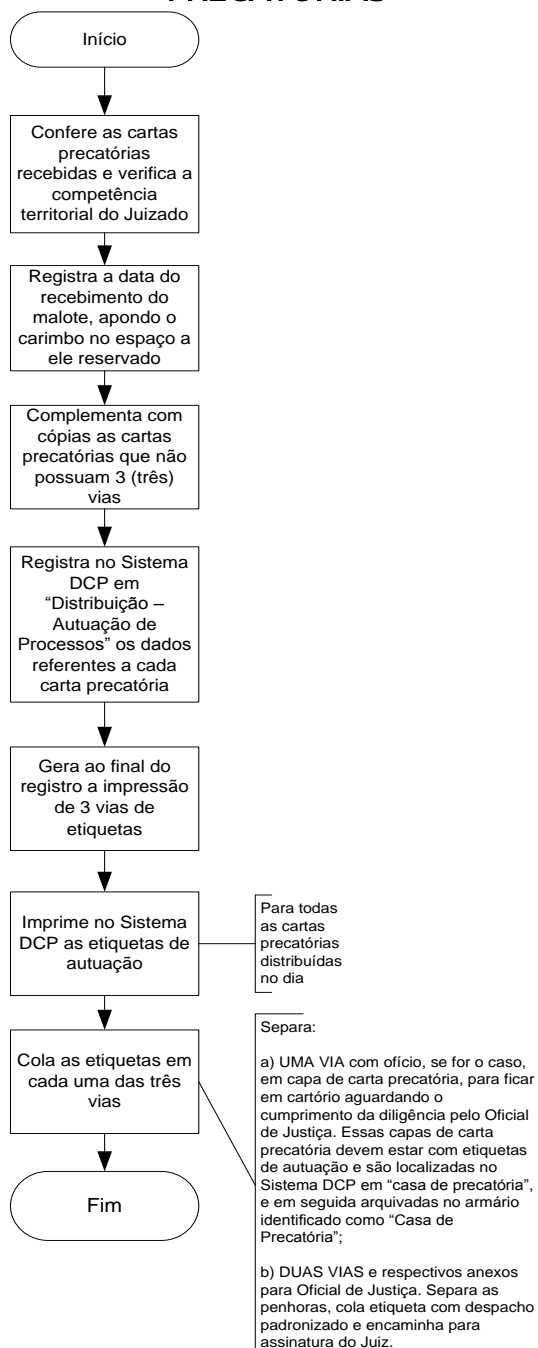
Início

Confere as cartas precatórias recebidas e verifica a competência territorial do Juizado

Registra a data do recebimento do malote, apondo o carimbo no espaço a ele reservado

Complementa com cópias as cartas precatórias que não possuam 3 (três) vias

Registra no Sistema DCP em "Distribuição – Autuação de Processos" os dados referentes a cada carta precatória

Gera ao final do registro a impressão de 3 vias de etiquetas

Imprime no Sistema DCP as etiquetas de autuação

Para todas as cartas precatórias distribuídas no dia

Cola as etiquetas em cada uma das três vias

Separa:

a) UMA VIA com ofício, se for o caso, em capa de carta precatória, para ficar em cartório aguardando o cumprimento da diligência pelo Oficial de Justiça. Essas capas de carta precatória devem estar com etiquetas de autuação e são localizadas no Sistema DCP em "casa de precatória", e em seguida arquivadas no armário identificado como "Casa de Precatória";

b) DUAS VIAS e respectivos anexos para Oficial de Justiça. Separa as penhoras, cola etiqueta com despacho padronizado e encaminha para assinatura do Juiz.

Fim